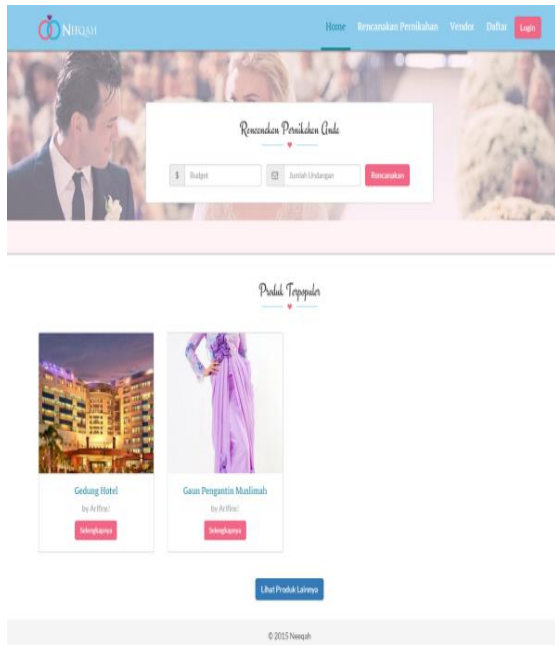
Neeqah

Home Rencanakan Pernikahan Vendor Daftar Login

Rencanakan Pernikahan Anda

$ Budget

Jumlah Undangan

Rencanakan

Produk Terpopuler

Gedung Hotel

by Arifina!

Selengkapnya

Gaun Pengantin Muslimah

by Arifina!

Selengkapnya

Lihat Produk Lainnya

© 2015 Neeqah